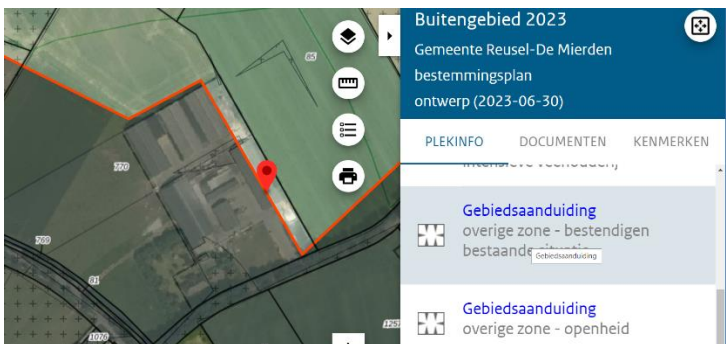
65

770

769

61

1076

125

Buitengebied 2023
Gemeente Reusel-De Mierden
bestemmingsplan
ontwerp (2023-06-30)

PLEKINFO
DOCUMENTEN
KENMERKEN

intensieve veehouderij

Gebiedsaanduiding
overige zone - bestendigen bestaande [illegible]

Gebiedsaanduiding

Gebiedsaanduiding
overige zone - openheid